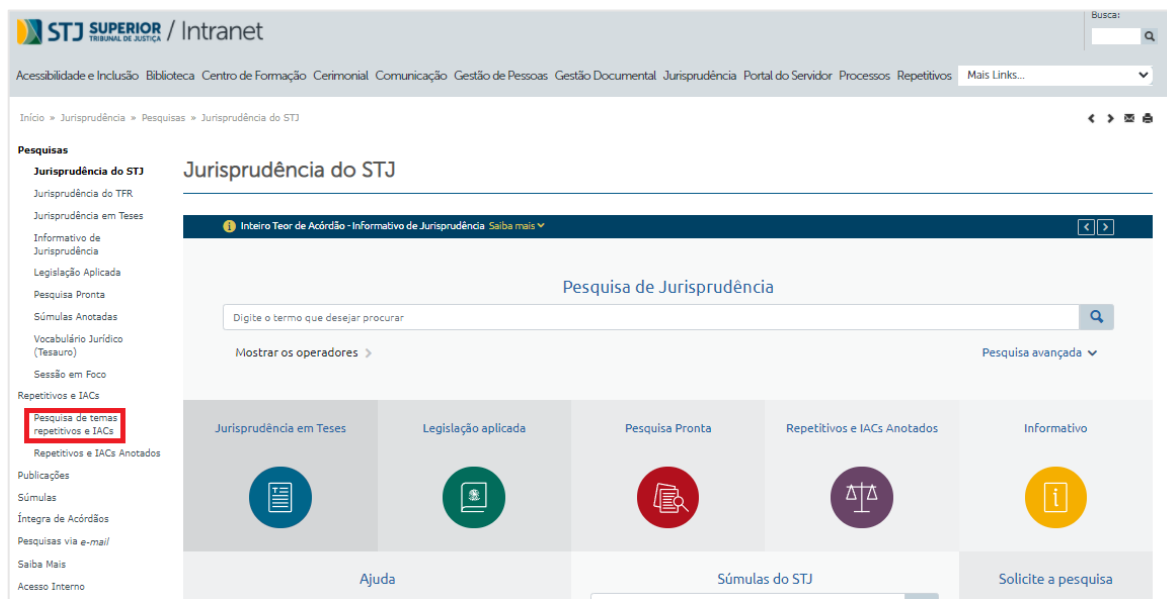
STJ SUPERIOR TRIBUNAL DE JUSTIÇA / Intranet

Busca:

Acessibilidade e Inclusão Biblioteca Centro de Formação Cerimonial Comunicação Gestão de Pessoas Gestão Documental Jurisprudência Portal do Servidor Processos Repetitivos Mais Links...

Início » Jurisprudência » Pesquisas » Jurisprudência do STJ

Pesquisas
Jurisprudência do STJ
Jurisprudência do TFR
Jurisprudência em Teses
Informativo de Jurisprudência
Legislação Aplicada
Pesquisa Pronta
Súmulas Anotadas
Vocabulário Jurídico (Tesauro)
Sessão em Foco
Repetitivos e IACs
Pesquisa de temas repetitivos e IACs
Repetitivos e IACs Anotados
Publicações
Súmulas
Íntegra de Acórdãos
Pesquisas via e-mail
Saiba Mais
Acesso Interno

Jurisprudência do STJ

Inteiro Teor de Acórdão - Informativo de Jurisprudência Saiba mais

Pesquisa de Jurisprudência

Digite o termo que desejar procurar

Mostrar os operadores

Pesquisa avançada

Jurisprudência em Teses

Legislação aplicada

Pesquisa Pronta

Repetitivos e IACs Anotados

Informativo

Ajuda

Súmulas do STJ

Solicite a pesquisa